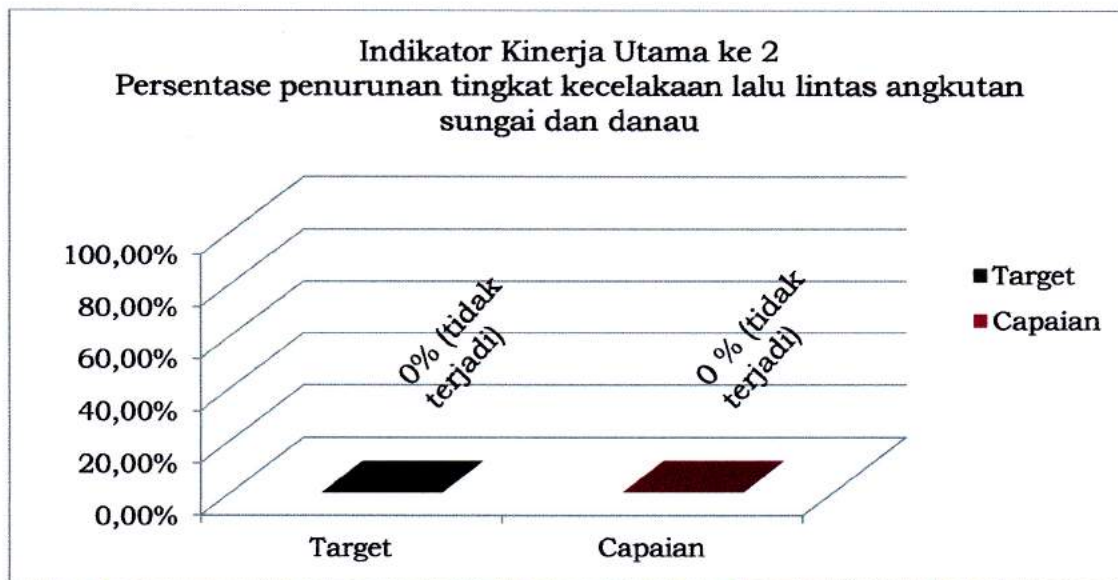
Indikator Kinerja Utama ke 2
Persentase penurunan tingkat kecelakaan lalu lintas angkutan sungai dan danau

100,00%
80,00%
60,00%
40,00%
20,00%
0,00%

0% (tidak terjadi)
0 % (tidak terjadi)

Target
Capaian

Target
Capaian